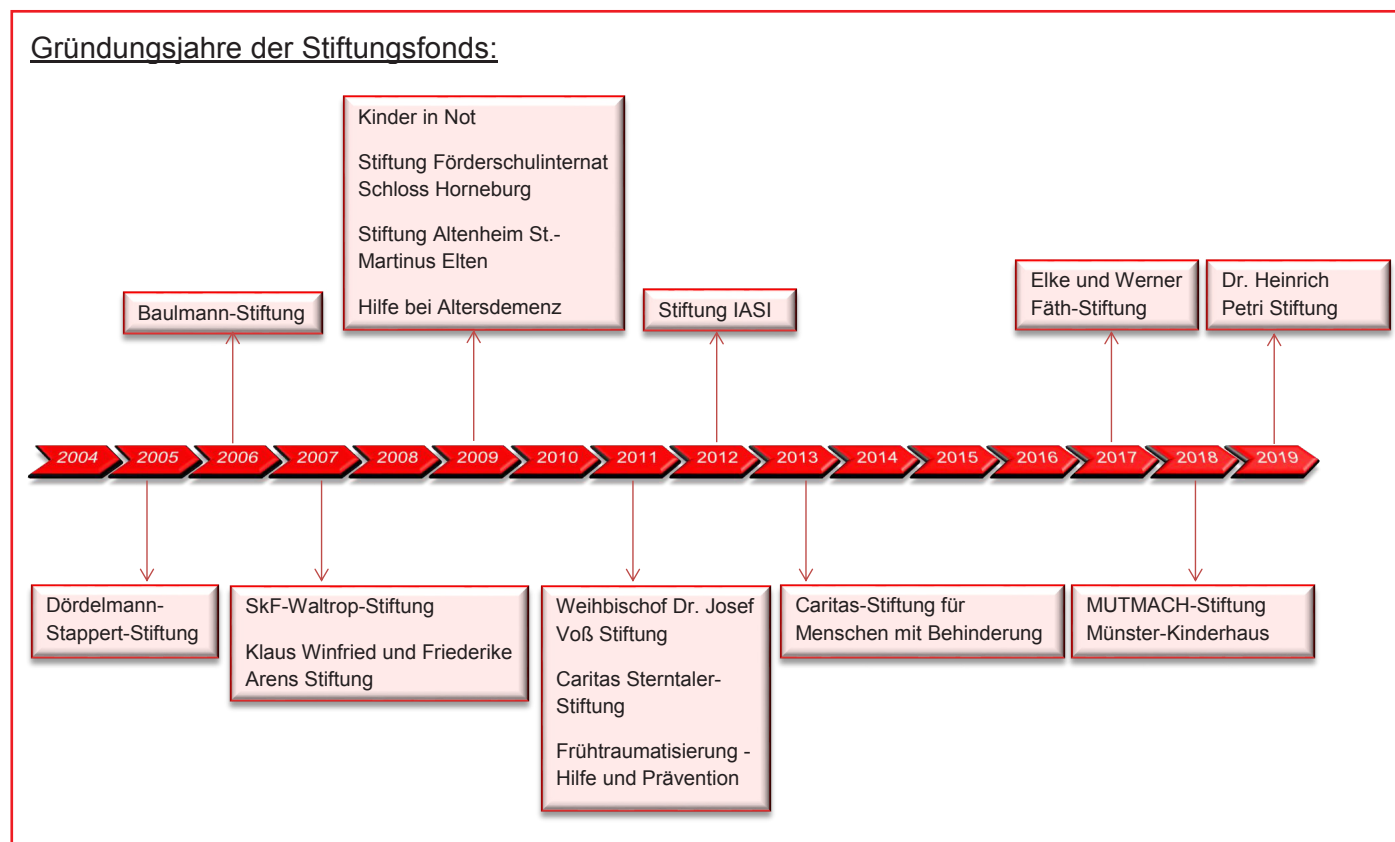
Gründungsjahre der Stiftungsfonds:

Kinder in Not

Stiftung Förderschulinternat Schloss Horneburg

Stiftung Altenheim St.-Martinus Elten

Hilfe bei Altersdemenz

Baulmann-Stiftung

Stiftung IASI

Elke und Werner Fäth-Stiftung

Dr. Heinrich Petri Stiftung

2004 2005 2006 2007 2008 2009 2010 2011 2012 2013 2014 2015 2016 2017 2018 2019

Dördelmann-Stappert-Stiftung

SkF-Waltrop-Stiftung

Klaus Winfried und Friederike Arens Stiftung

Weihbischof Dr. Josef Voß Stiftung

Caritas Sterntaler-Stiftung

Frühtraumatisierung - Hilfe und Prävention

Caritas-Stiftung für Menschen mit Behinderung

MUTMACH-Stiftung Münster-Kinderhaus